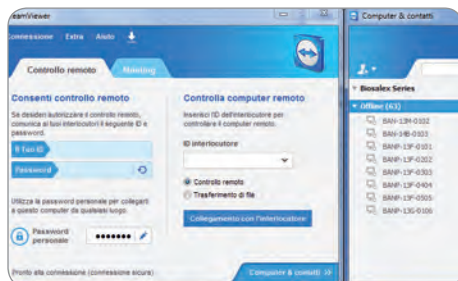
eamViewer

Connessione Extra Aiuto

Controllo remoto Meeting

Consenti controllo remoto

Se desideri autorizzare il controllo remoto, comunica ai tuoi interlocutori il seguente ID e password.

Il Tuo ID

Password

Utilizza la password personale per collegarti a questo computer da qualsiasi luogo.

Password personale •••••••

Pronto alla connessione (connessione sicura)

Controlla computer remoto

Inserisci ID dell'interlocutore per controllare il computer remoto.

ID interlocutore

Controllo remoto

Trasferimento di file

Collegamento con l'interlocutore

Computer & contatti »

Computer & contatti

Biosalex Series

Offline (61)

BAN-13M-0102

BAN-14B-0303

BANP-13F-0101

BANP-13F-0202

BANP-13F-0303

BANP-13F-0404

BANP-13F-0505

BANP-13G-0106